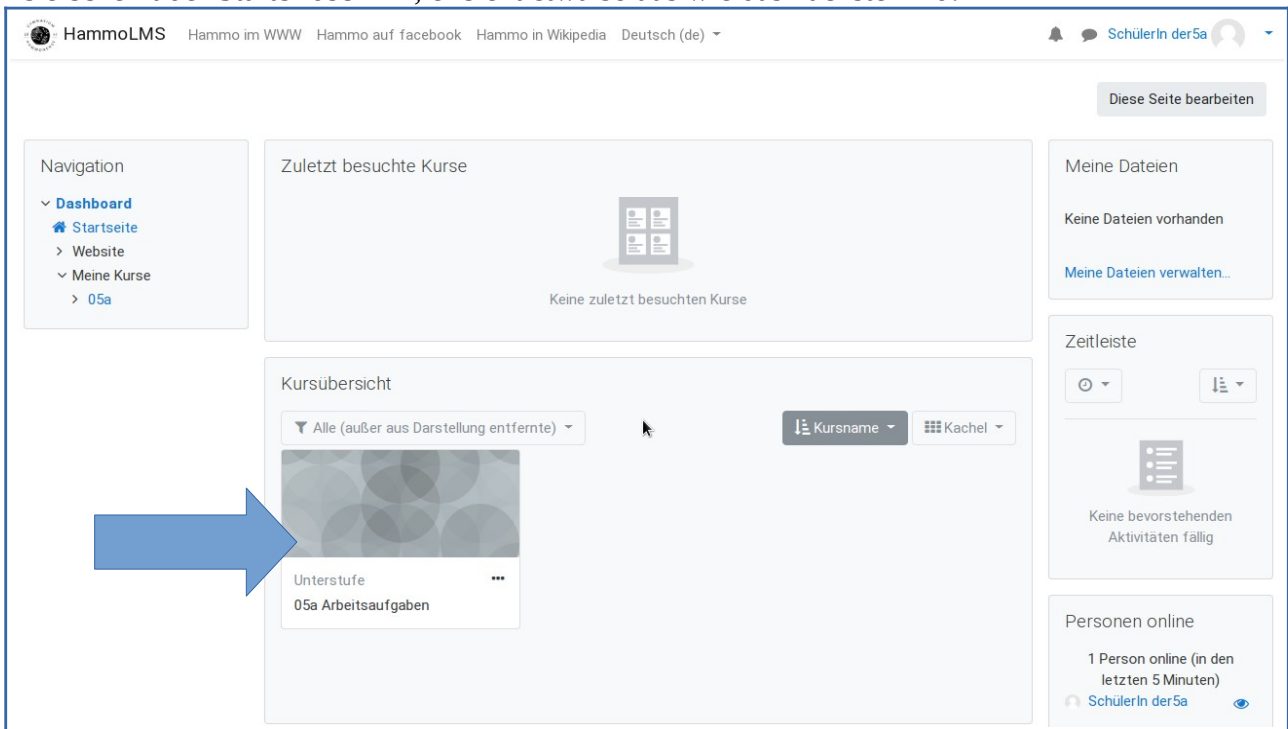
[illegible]

HammoLMS Hammo im WWW Hammo auf facebook Hammo in Wikipedia Deutsch (de)

SchülerIn der5a

Diese Seite bearbeiten

Navigation

Dashboard
Startseite
Website
Meine Kurse
05a

Zuletzt besuchte Kurse

Keine zuletzt besuchten Kurse

Kursübersicht

Alle (außer aus Darstellung entfernte)

Kursname

Kachel

Unterstufe

05a Arbeitsaufgaben

Meine Dateien

Keine Dateien vorhanden

Meine Dateien verwalten...

Zeitleiste

Keine bevorstehenden Aktivitäten fällig

Personen online

1 Person online (in den letzten 5 Minuten)

SchülerIn der5a